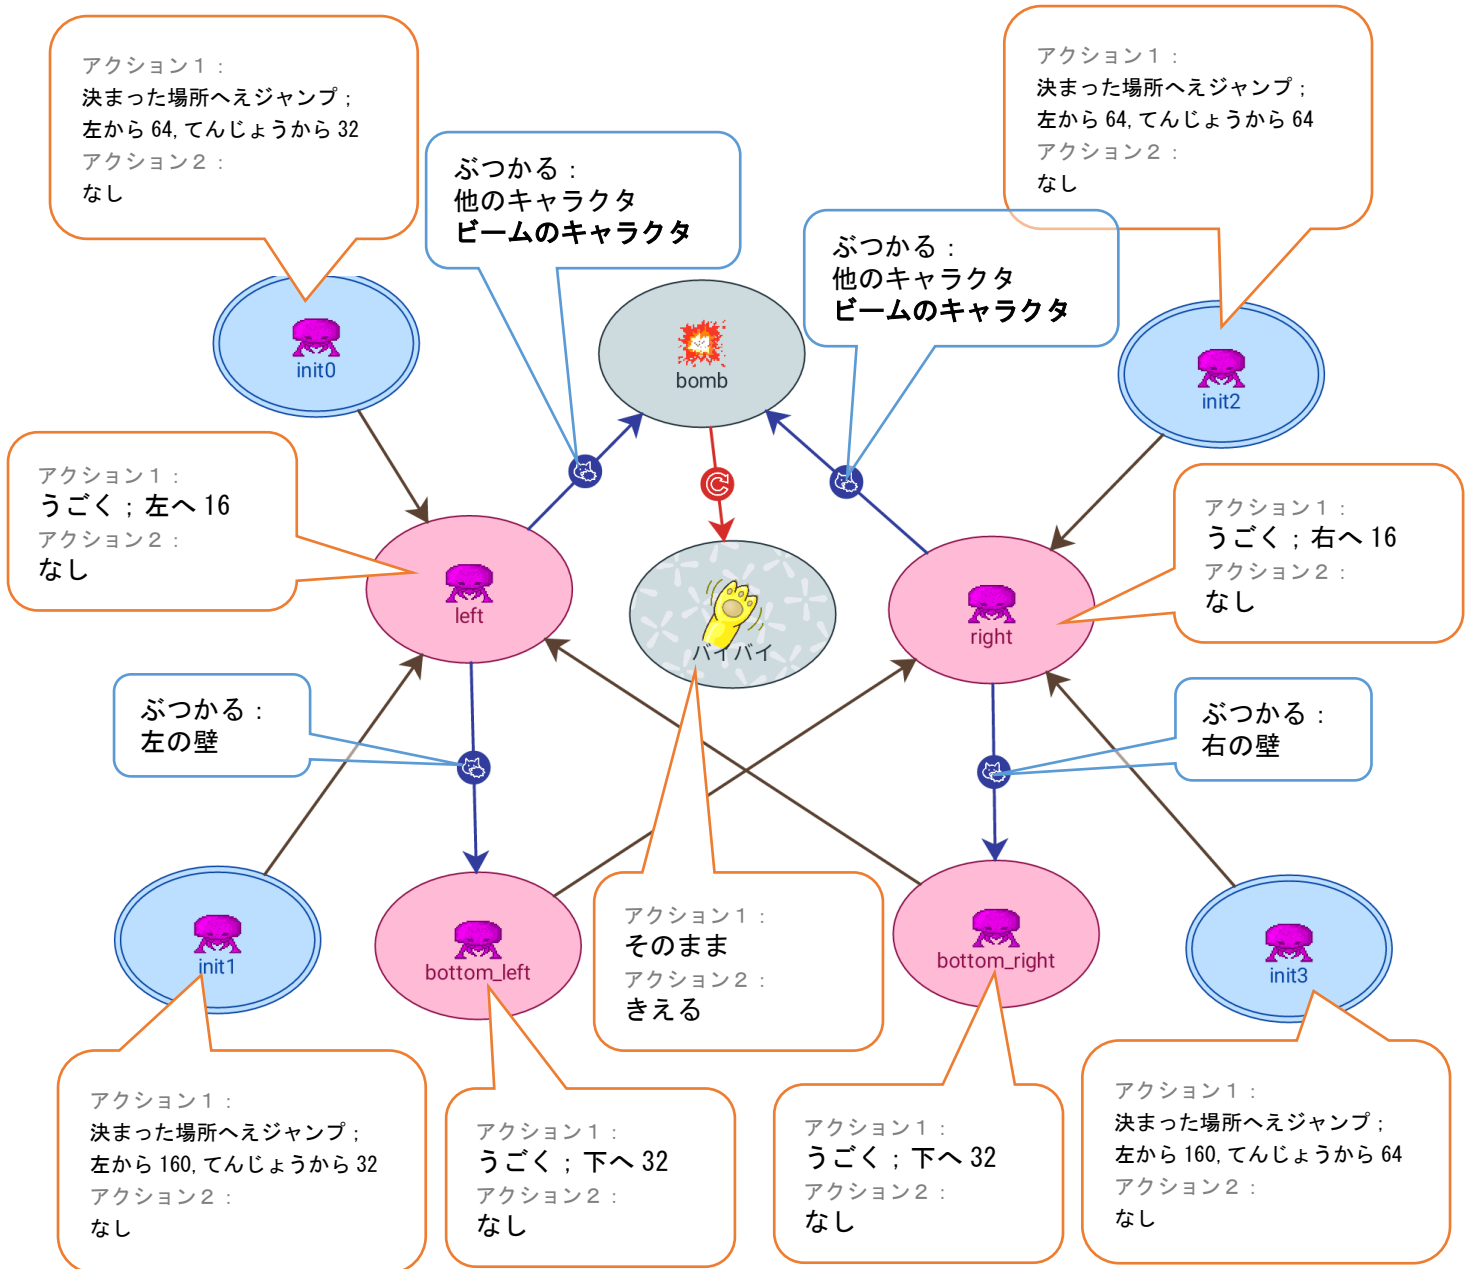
アクション１：
決まった場所へえジャンプ；
左から 64, てんじょうから 32
アクション２：
なし

ぶつかる：
他のキャラクタ
ビームのキャラクタ

ぶつかる：
他のキャラクタ
ビームのキャラクタ

アクション１：
決まった場所へえジャンプ；
左から 64, てんじょうから 64
アクション２：
なし

init0

bomb

init2

アクション１：
うごく；左へ 16
アクション２：
なし

left

バイバイ

right

アクション１：
うごく；右へ 16
アクション２：
なし

ぶつかる：
左の壁

ぶつかる：
右の壁

init1

bottom_left

アクション１：
そのまま
アクション２：
きえる

bottom_right

init3

アクション１：
決まった場所へえジャンプ；
左から 160, てんじょうから 32
アクション２：
なし

アクション１：
うごく；下へ 32
アクション２：
なし

アクション１：
うごく；下へ 32
アクション２：
なし

アクション１：
決まった場所へえジャンプ；
左から 160, てんじょうから 64
アクション２：
なし